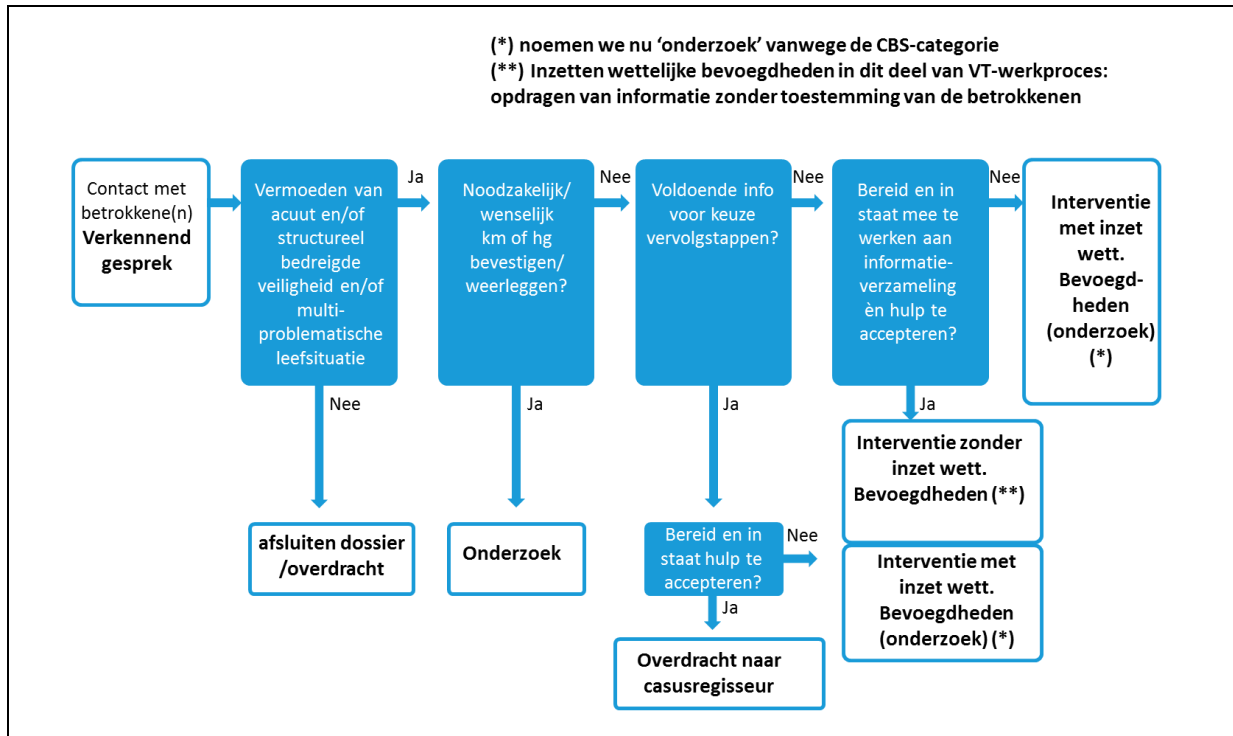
(*) noemen we nu 'onderzoek' vanwege de CBS-categorie
(**) Inzetten wettelijke bevoegdheden in dit deel van VT-werkproces: opdragen van informatie zonder toestemming van de betrokkenen

Contact met betrokkene(n) Verkennend gesprek

Vermoeden van acuut en/of structureel bedreigde veiligheid en/of multi-problematische leefsituatie

Ja

Noodzakelijk/ wenselijk km of hg bevestigen/ weerleggen?

Nee

Voldoende info voor keuze vervolgstappen?

Nee

Bereid en in staat mee te werken aan informatie-verzameling èn hulp te accepteren?

Nee

Interventie met inzet wett. Bevoegd-heden (onderzoek) (*)

Nee

afsluiten dossier /overdracht

Ja

Onderzoek

Ja

Bereid en in staat hulp te accepteren?

Nee

Ja

Overdracht naar casusregisseur

Ja

Interventie zonder inzet wett. Bevoegdheden (**)

Interventie met inzet wett. Bevoegdheden (onderzoek) (*)